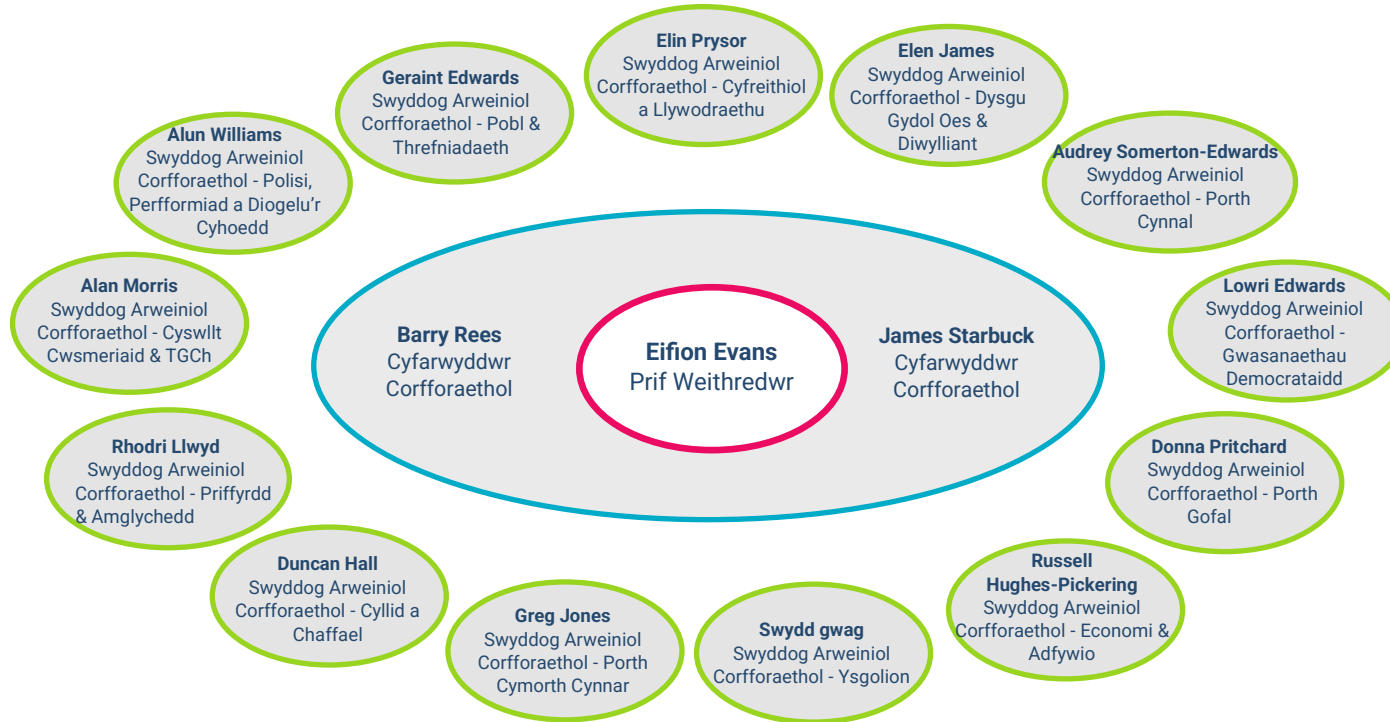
Eifion Evans
Prif Weithredwr

Barry Rees
Cyfarwyddwr Corfforaethol

James Starbuck
Cyfarwyddwr Corfforaethol

Elin Prysor
Swyddog Arweiniol Corfforaethol - Cyfreithiol a Llywodraethu

Elen James
Swyddog Arweiniol Corfforaethol - Dysgu Gydol Oes & Diwylliant

Audrey Somerton-Edwards
Swyddog Arweiniol Corfforaethol - Porth Cynnal

Lowri Edwards
Swyddog Arweiniol Corfforaethol - Gwasanaethau Democrataidd

Donna Pritchard
Swyddog Arweiniol Corfforaethol - Porth Gofal

Russell Hughes-Pickering
Swyddog Arweiniol Corfforaethol - Economi & Adfywio

Swydd gwag
Swyddog Arweiniol Corfforaethol - Ysgolion

Greg Jones
Swyddog Arweiniol Corfforaethol - Porth Cymorth Cynnar

Duncan Hall
Swyddog Arweiniol Corfforaethol - Cyllid a Chaffael

Rhodri Llwyd
Swyddog Arweiniol Corfforaethol - Priffyrdd & Amglychedd

Alan Morris
Swyddog Arweiniol Corfforaethol - Cyswllt Cwsmeriaid & TGCh

Alun Williams
Swyddog Arweiniol Corfforaethol - Polisi, Perfformiad a Diogelu'r Cyhoedd

Geraint Edwards
Swyddog Arweiniol Corfforaethol - Pobl & Threfniadaeth